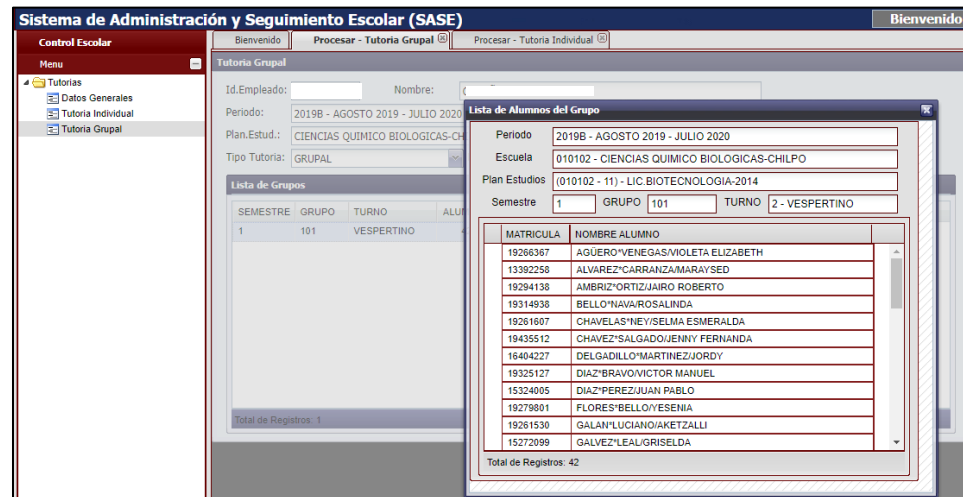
Sistema de Administración y Seguimiento Escolar (SASE)
Bienvenido

Control Escolar
Menu
Tutorias
Datos Generales
Tutoria Individual
Tutoria Grupal

Bienvenido
Procesar - Tutoria Grupal
Procesar - Tutoria Individual

Tutoria Grupal
Id.Empleado:
Nombre:
Periodo: 2019B - AGOSTO 2019 - JULIO 2020
Plan.Estud.: CIENCIAS QUIMICO BIOLOGICAS-CH
Tipo Tutoria: GRUPAL

Lista de Grupos

| SEMESTRE | GRUPO | TURNO | ALU |
|---|---|---|---|
| 1 | 101 | VESPERTINO | |

Total de Registros: 1

Lista de Alumnos del Grupo
Periodo 2019B - AGOSTO 2019 - JULIO 2020
Escuela 010102 - CIENCIAS QUIMICO BIOLOGICAS-CHILPO
Plan Estudios (010102 - 11) - LIC.BIOTECNOLOGIA-2014
Semestre 1 GRUPO 101 TURNO 2 - VESPERTINO

| MATRICULA | NOMBRE ALUMNO |
|---|---|
| 19266367 | AGÜERO*VENEGAS/VIOLETA ELIZABETH |
| 13392258 | ALVAREZ*CARRANZA/MARAYSED |
| 19294138 | AMBRIZ*ORTIZ/JAIRO ROBERTO |
| 19314938 | BELLO*NAVA/ROSALINDA |
| 19261607 | CHAVELAS*NEY/SELMA ESMERALDA |
| 19435512 | CHAVEZ*SALGADO/JENNY FERNANDA |
| 16404227 | DELGADILLO*MARTINEZ/JORDY |
| 19325127 | DIAZ*BRAVO/VICTOR MANUEL |
| 15324005 | DIAZ*PEREZ/JUAN PABLO |
| 19279801 | FLORES*BELLO/YESENIA |
| 19261530 | GALAN*LUCIANO/AKETZALLI |
| 15272099 | GALVEZ*LEAL/GRISELDA |

Total de Registros: 42